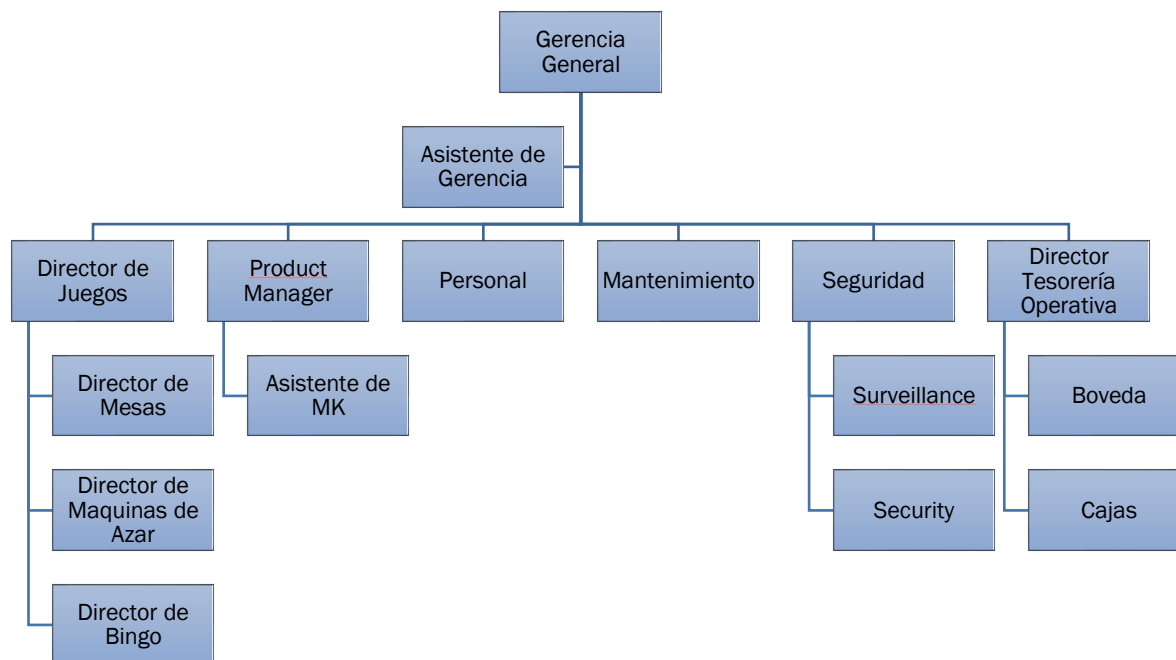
Gerencia General

Asistente de Gerencia

Director de Juegos

Product Manager

Personal

Mantenimiento

Seguridad

Director Tesorería Operativa

Director de Mesas

Director de Maquinas de Azar

Director de Bingo

Asistente de MK

Surveillance

Security

Boveda

Cajas